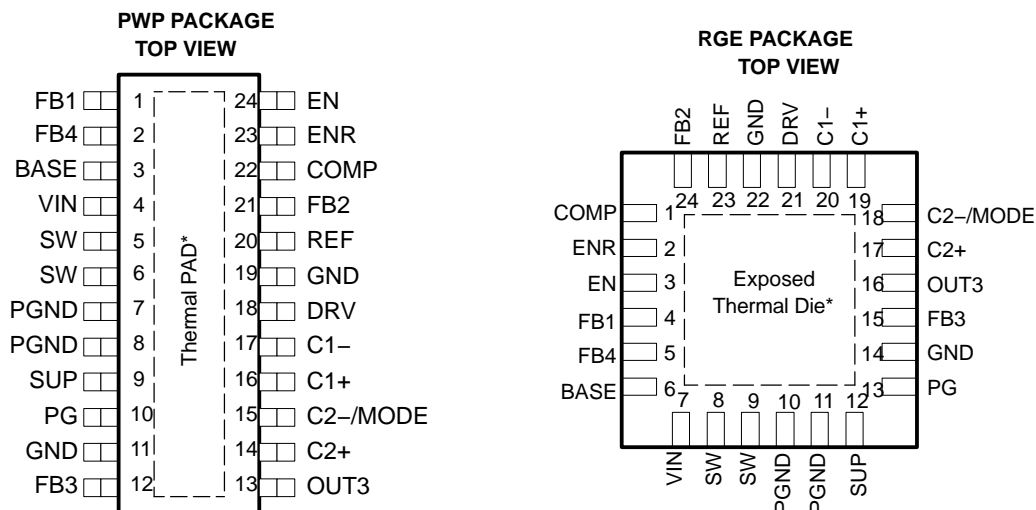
PWP PACKAGE
TOP VIEW

FB1 1
FB4 2
BASE 3
VIN 4
SW 5
SW 6
PGND 7
PGND 8
SUP 9
PG 10
GND 11
FB3 12

Thermal PAD*

24 EN
23 ENR
22 COMP
21 FB2
20 REF
19 GND
18 DRV
17 C1−
16 C1+
15 C2−/MODE
14 C2+
13 OUT3

RGE PACKAGE
TOP VIEW

FB2 REF GND DRV C1− C1+
24 23 22 21 20 19

COMP 1
ENR 2
EN 3
FB1 4
FB4 5
BASE 6

Exposed
Thermal Die*

18 C2−/MODE
17 C2+
16 OUT3
15 FB3
14 GND
13 PG

7 8 9 10 11 12
VIN SW SW PGND PGND SUP